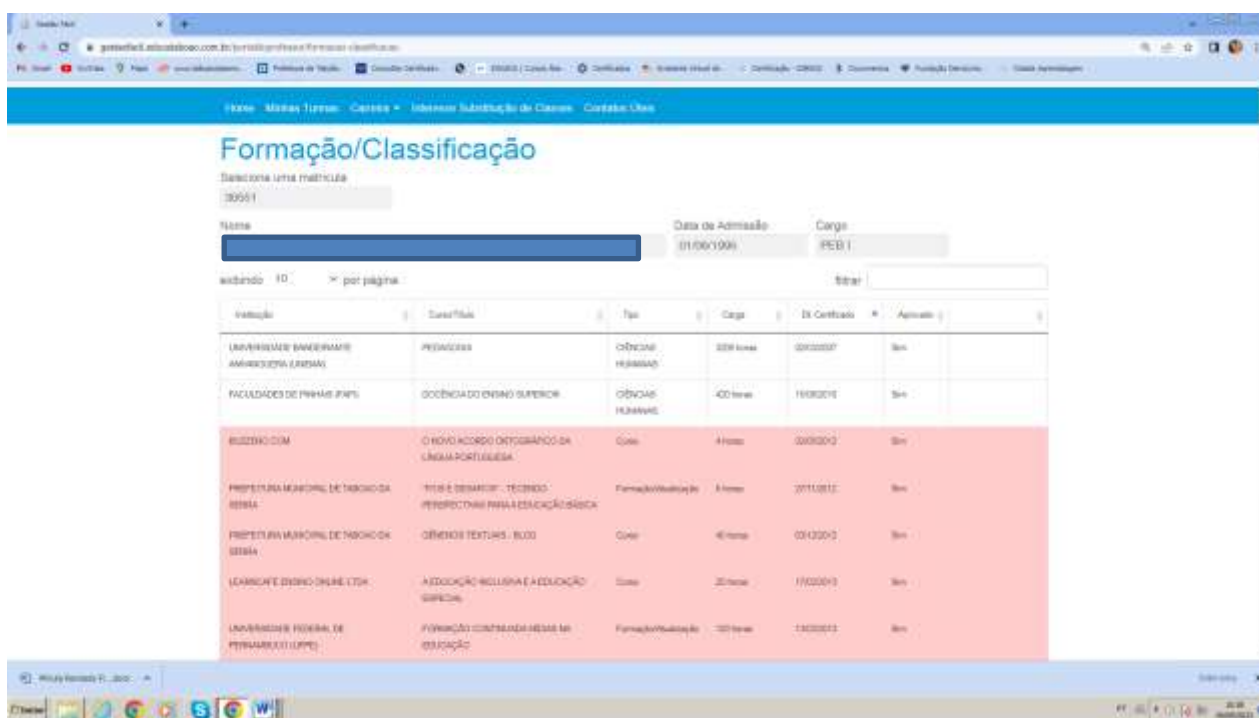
Home Minhas Turmas Carreira ▾ Interesse Substituição de Classes Contatos Úteis

Formação/Classificação

Selecione uma matrícula
30551

Nome

Data de Admissão
01/06/1996

Cargo
PEB I

exibindo 10 por página

filtrar

| Instituição | Curso/Título | Tipo | Carga | Dt. Certificado | Aprovado |
|---|---|---|---|---|---|
| UNIVERSIDADE BANDEIRANTE ANHANGUERA (UNIBAN) | PEDAGOGIA | CIÊNCIAS HUMANAS | 3200 horas | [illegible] | Sim |
| FACULDADES DE PINHAIS (FAP) | DOCÊNCIA DO ENSINO SUPERIOR | CIÊNCIAS HUMANAS | 420 horas | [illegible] | Sim |
| BUZZERO.COM | O NOVO ACORDO ORTOGRÁFICO DA LÍNGUA PORTUGUESA | Curso | 4 horas | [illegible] | Sim |
| PREFEITURA MUNICIPAL DE TABOÃO DA SERRA | "TICS E DESAFIOS" - TECENDO PERSPECTIVAS PARA A EDUCAÇÃO BÁSICA | Formação/Atualização | 8 horas | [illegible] | Sim |
| PREFEITURA MUNICIPAL DE TABOÃO DA SERRA | GÊNEROS TEXTUAIS - BLOG | Curso | 40 horas | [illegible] | Sim |
| LEARNCAFE ENSINO ONLINE LTDA | A EDUCAÇÃO INCLUSIVA E A EDUCAÇÃO ESPECIAL | Curso | 20 horas | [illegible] | Sim |
| UNIVERSIDADE FEDERAL DE PERNAMBUCO (UFPE) | FORMAÇÃO CONTINUADA MÍDIAS NA EDUCAÇÃO | Formação/Atualização | 120 horas | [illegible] | Sim |